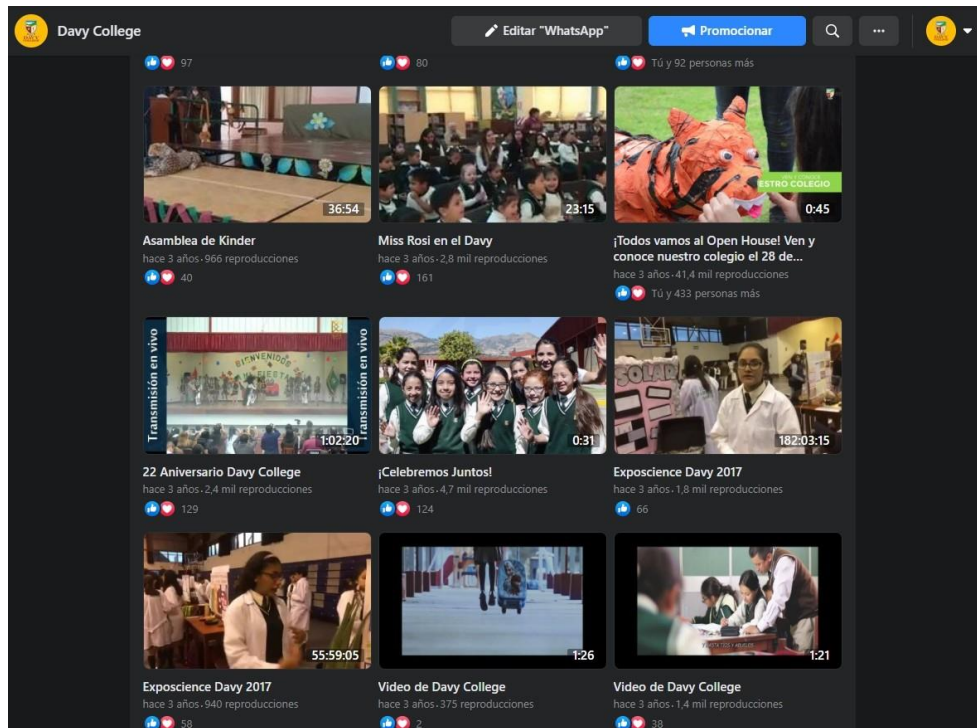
Davy College

Editar "WhatsApp"

Promocionar

97

80

Tú y 92 personas más

36:54

Asamblea de Kinder

hace 3 años · 966 reproducciones

40

23:15

Miss Rosi en el Davy

hace 3 años · 2,8 mil reproducciones

161

ESTRO COLEGIO

0:45

¡Todos vamos al Open House! Ven y conoce nuestro colegio el 28 de...

hace 3 años · 41,4 mil reproducciones

Tú y 433 personas más

Transmisión en vivo

BIENVENIDOS

Transmisión en vivo

1:02:20

22 Aniversario Davy College

hace 3 años · 2,4 mil reproducciones

129

0:31

¡Celebremos Juntos!

hace 3 años · 4,7 mil reproducciones

124

SOLAR

182:03:15

Exposcience Davy 2017

hace 3 años · 1,8 mil reproducciones

66

55:59:05

Exposcience Davy 2017

hace 3 años · 940 reproducciones

58

1:26

Video de Davy College

hace 3 años · 375 reproducciones

2

1:21

Video de Davy College

hace 3 años · 1,4 mil reproducciones

38